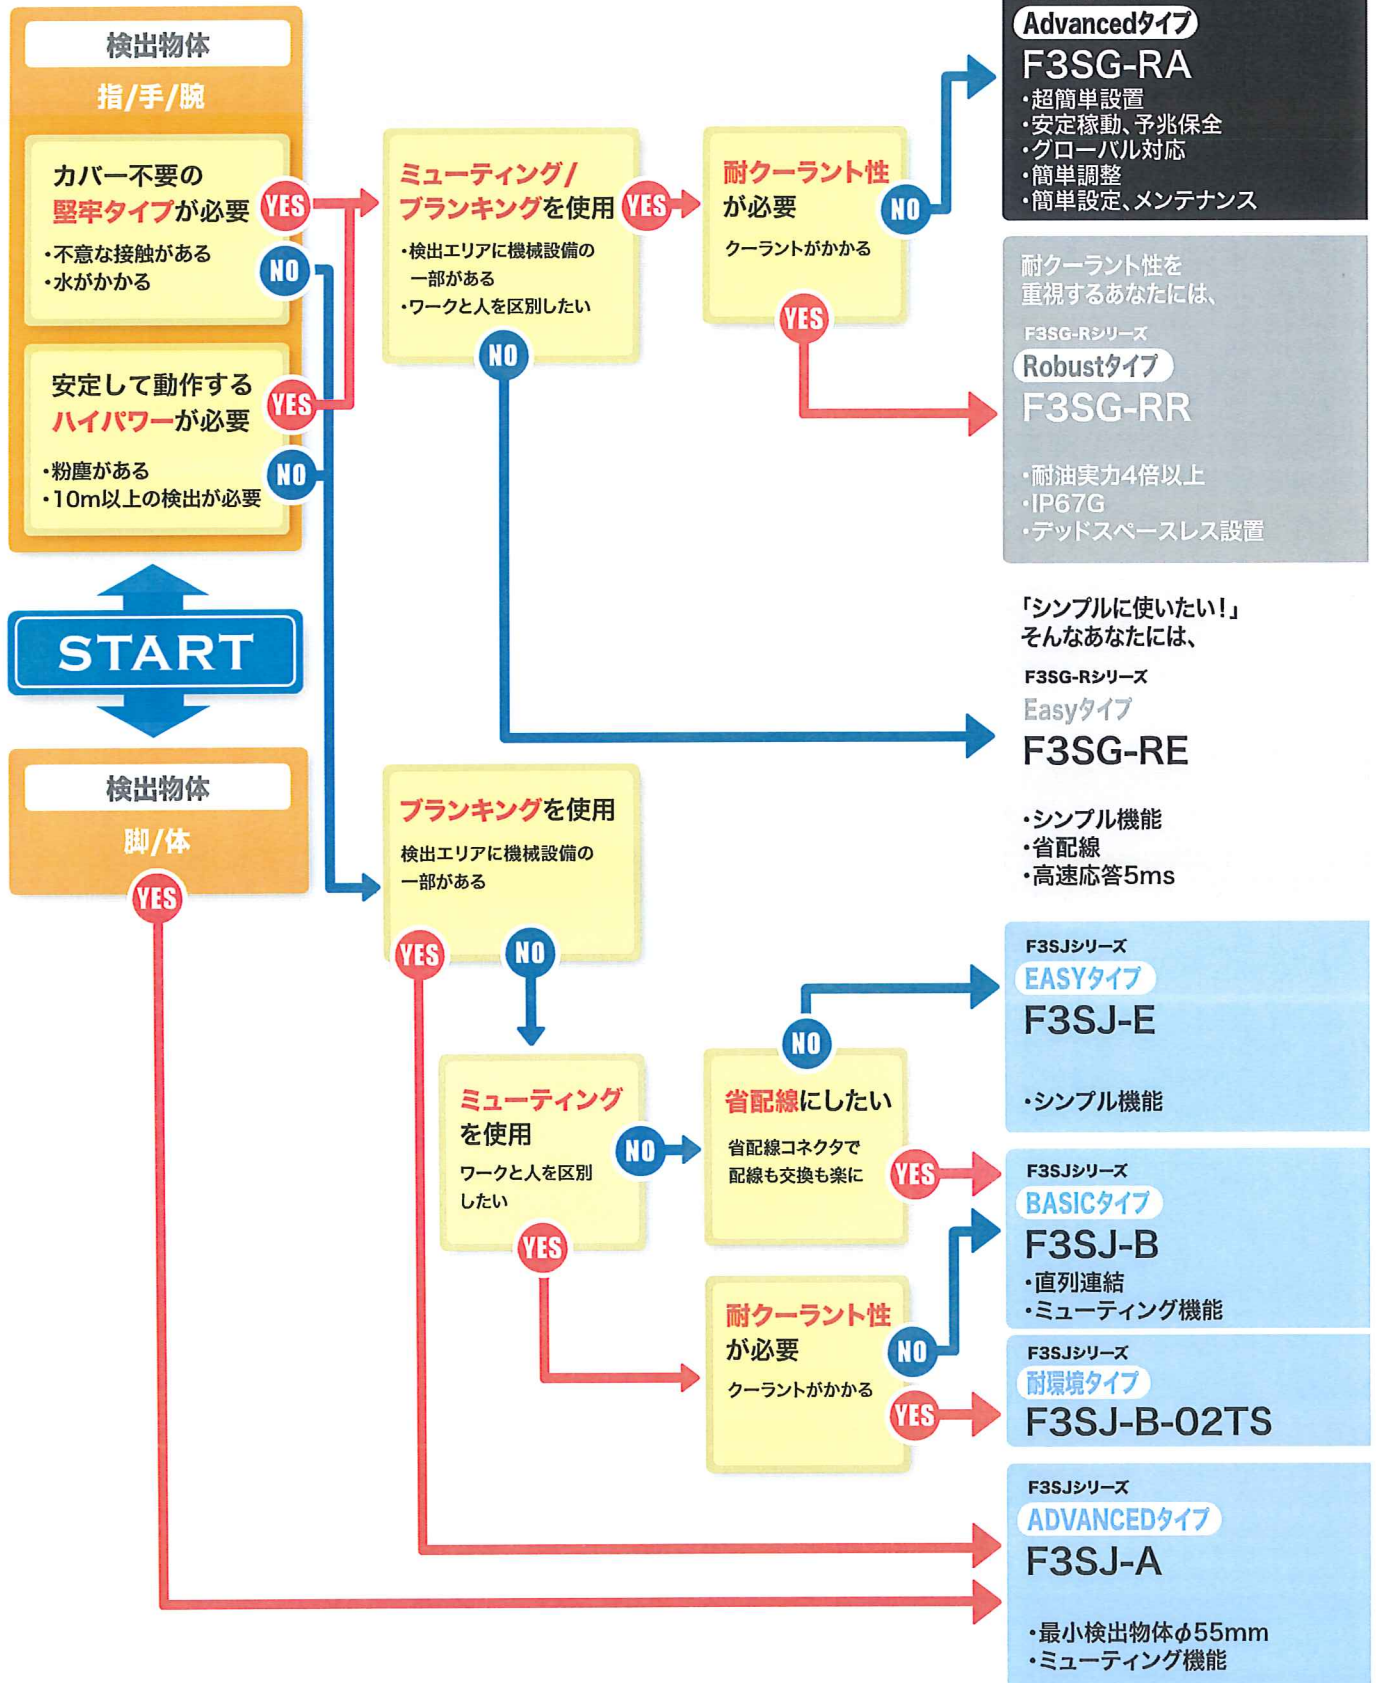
検出物体
指/手/腕

カバー不要の
堅牢タイプが必要
YES
・不意な接触がある
・水がかかる
NO

安定して動作する
ハイパワーが必要
YES
・粉塵がある
・10m以上の検出が必要
NO

START

検出物体
脚/体
YES

ミューティング/
ブランキングを使用
YES
・検出エリアに機械設備の一部がある
・ワークと人を区別したい
NO

耐クーラント性
が必要
NO
クーラントがかかる
YES

Advancedタイプ
F3SG-RA
・超簡単設置
・安定稼動、予兆保全
・グローバル対応
・簡単調整
・簡単設定、メンテナンス

耐クーラント性を
重視するあなたには、
F3SG-Rシリーズ
Robustタイプ
F3SG-RR
・耐油実力4倍以上
・IP67G
・デッドスペースレス設置

「シンプルに使いたい!」
そんなあなたには、
F3SG-Rシリーズ
Easyタイプ
F3SG-RE
・シンプル機能
・省配線
・高速応答5ms

ブランキングを使用
検出エリアに機械設備の一部がある
YES
NO

ミューティング
を使用
ワークと人を区別したい
NO
YES

省配線にしたい
NO
省配線コネクタで
配線も交換も楽に
YES

耐クーラント性
が必要
NO
クーラントがかかる
YES

F3SJシリーズ
EASYタイプ
F3SJ-E
・シンプル機能

F3SJシリーズ
BASICタイプ
F3SJ-B
・直列連結
・ミューティング機能

F3SJシリーズ
耐環境タイプ
F3SJ-B-02TS

F3SJシリーズ
ADVANCEDタイプ
F3SJ-A
・最小検出物体$\phi$55mm
・ミューティング機能